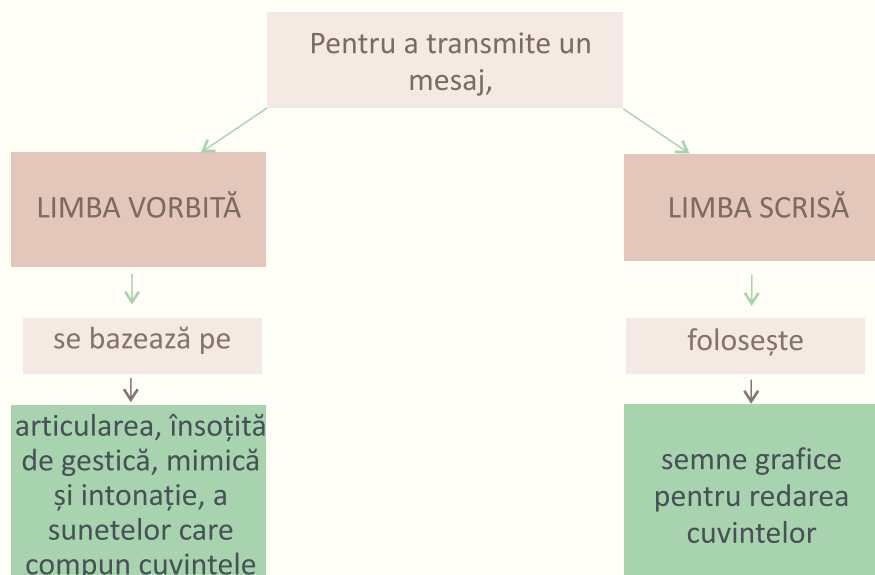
Pentru a transmite un mesaj,

LIMBA VORBITĂ

se bazează pe

articularea, însoțită de gestică, mimică și intonație, a sunetelor care compun cuvintele

LIMBA SCRISĂ

folosește

semne grafice pentru redarea cuvintelor